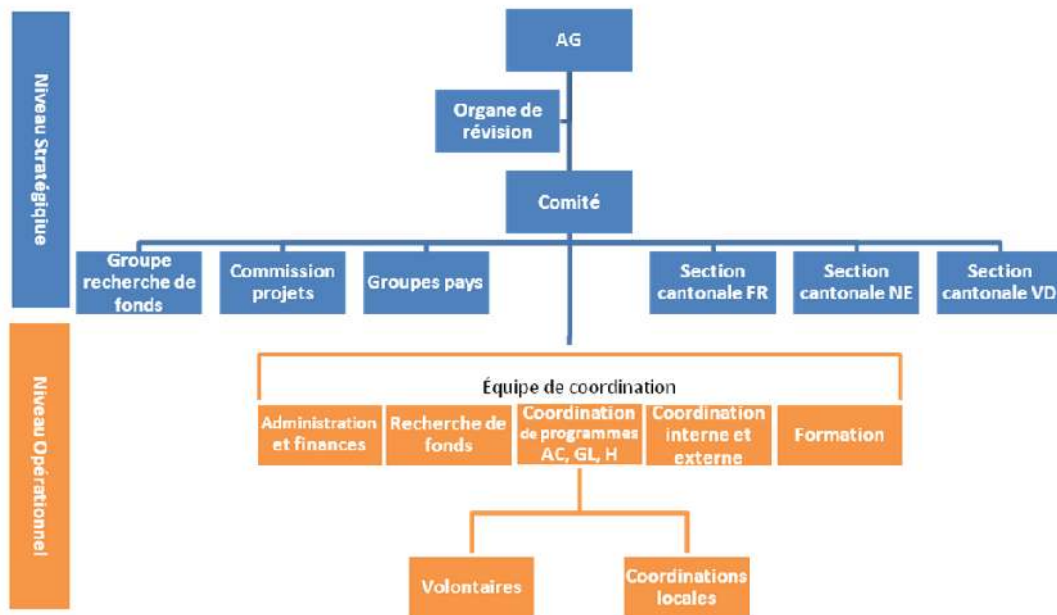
Niveau Stratégique

AG

Organe de révision

Comité

Groupe recherche de fonds

Commission projets

Groupes pays

Section cantonale FR

Section cantonale NE

Section cantonale VD

Niveau Opérationnel

Équipe de coordination

Administration et finances

Recherche de fonds

Coordination de programmes AC, GL, H

Coordination interne et externe

Formation

Volontaires

Coordinations locales